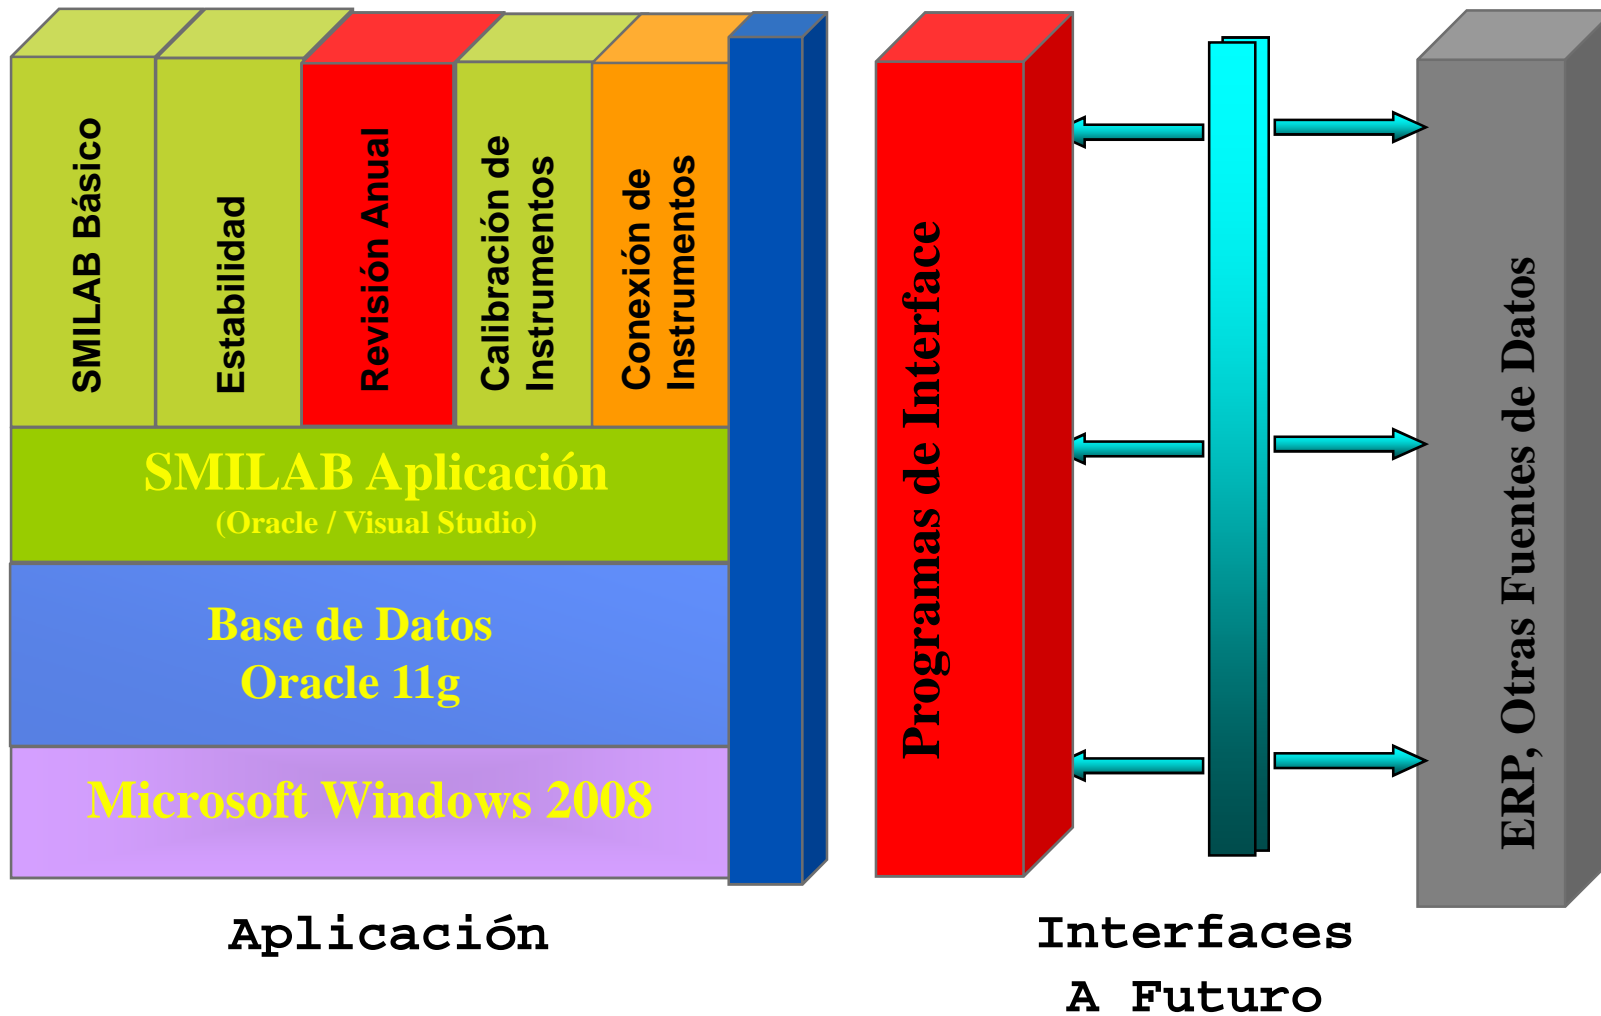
SMILAB Básico

Estabilidad

Revisión Anual

Calibración de Instrumentos

Conexión de Instrumentos

SMILAB Aplicación
(Oracle / Visual Studio)

Base de Datos
Oracle 11g

Microsoft Windows 2008

Programas de Interface

ERP, Otras Fuentes de Datos

Aplicación

Interfaces
A Futuro